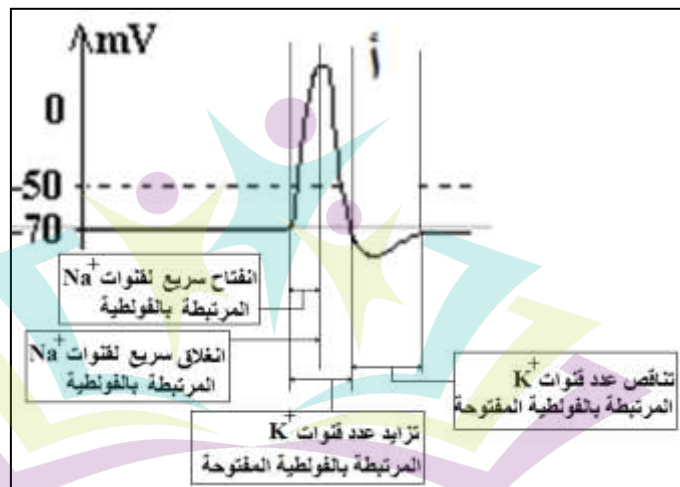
mV

أ

0

-50

-70

انفتاح سريع لقنوات $Na^+$ المرتبطة بالفولطية

انغلاق سريع لقنوات $Na^+$ المرتبطة بالفولطية

تناقص عدد قنوات $K^+$ المرتبطة بالفولطية المفتوحة

تزايد عدد قنوات $K^+$ المرتبطة بالفولطية المفتوحة